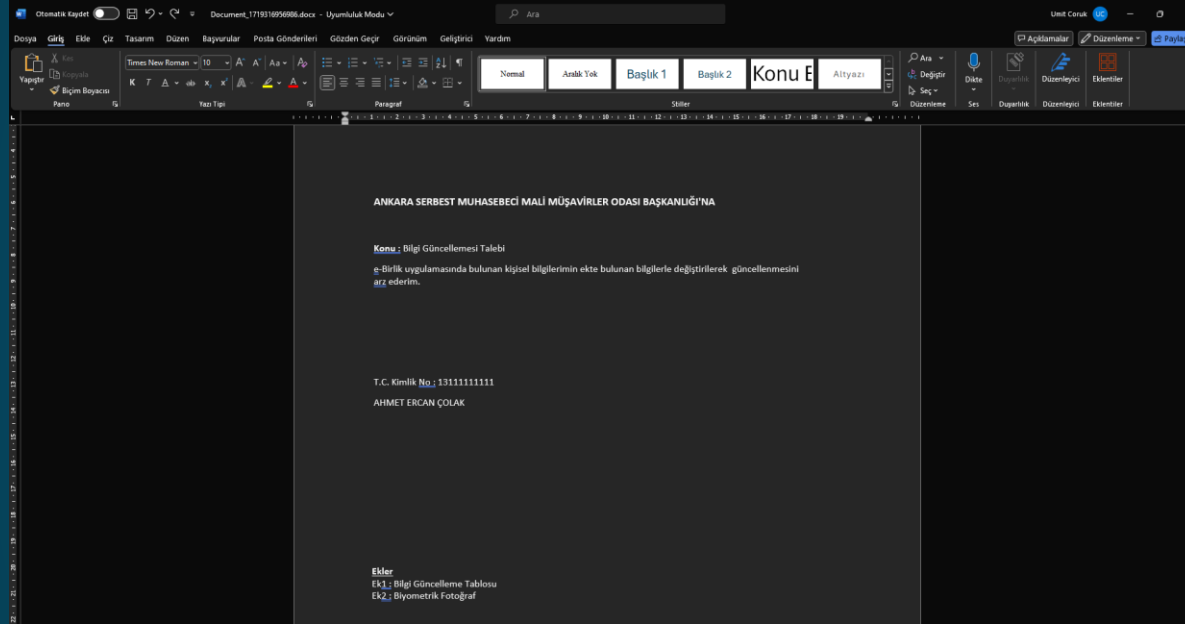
Otomatik Kaydet Document_1719316956986.docx • Uyumluluk Modu Ara Umit Coruk UC

Dosya Giriş Ekle Çiz Tasarım Düzen Başvurular Posta Gönderileri Gözden Geçir Görünüm Geliştirici Yardım Açıklamalar Düzenleme Paylaş

Yapıştır Kes Kopyala Biçim Boyacısı Pano Times New Roman 10 Yazı Tipi Paragraf Normal Aralık Yok Başlık 1 Başlık 2 Konu B Altyazı Stiller Ara Değiştir Seç Düzenleme Dikte Ses Duyarlılık Duyarlılık Düzenleyici Düzenleyici Eklentiler Eklentiler

ANKARA SERBEST MUHASEBECİ MALİ MÜŞAVİRLER ODASI BAŞKANLIĞI'NA

Konu : Bilgi Güncellemesi Talebi

e-Birlik uygulamasında bulunan kişisel bilgilerimin ekte bulunan bilgilerle değiştirilerek güncellenmesini arz ederim.

T.C. Kimlik No : 13111111111

AHMET ERCAN ÇOLAK

Ekler
Ek1 : Bilgi Güncelleme Tablosu
Ek2 : Biyometrik Fotoğraf